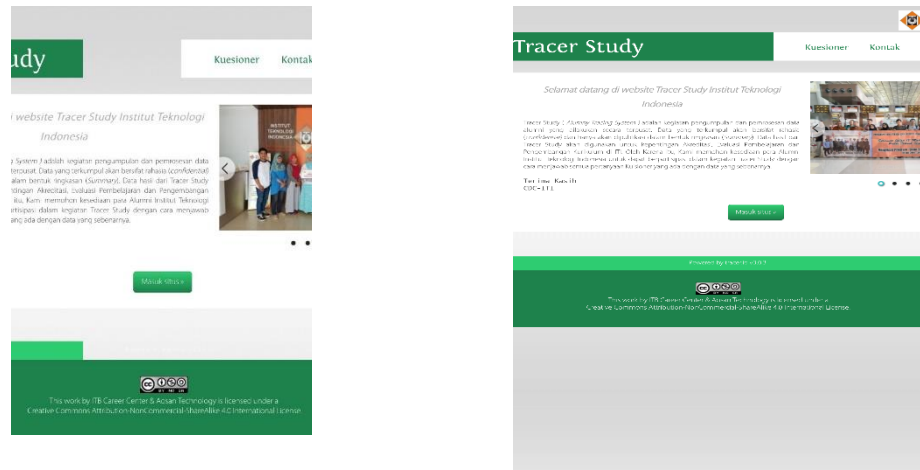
udy

Kuesioner Kontak

website Tracer Study Institut Teknologi Indonesia

y System) adalah kegiatan pengumpulan dan pemrosesan data terstruktur. Data yang terkumpul akan bersifat rahasia (confidential) alam bentuk ringkasan (Summary). Data hasil dari Tracer Study ndingan Akreditasi, Evaluasi Pembelajaran dan Pengembangan itu, Kami memohon kesediaan para Alumni Institut Teknologi rtisipasi dalam kegiatan Tracer Study dengan cara menjawab ang ada dengan data yang sebenarnya.

Masuk situs »

This work by ITB Career Center & Aosan Technology is licensed under a Creative Commons Attribution-NonCommercial-ShareAlike 4.0 International License.

Tracer Study

Kuesioner Kontak

Selamat datang di website Tracer Study Institut Teknologi Indonesia

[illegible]

Terima Kasih
CDC-ITI

Masuk situs »

Powered by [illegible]

This work by ITB Career Center & Aosan Technology is licensed under a Creative Commons Attribution-NonCommercial-ShareAlike 4.0 International License.